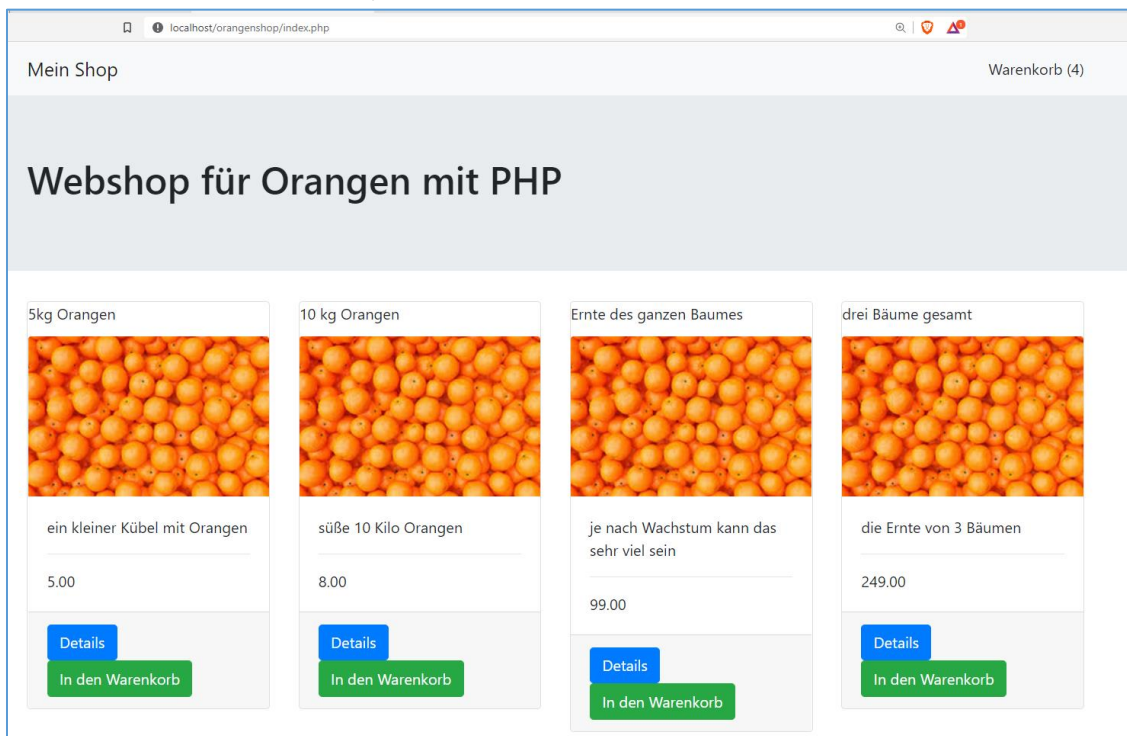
localhost/orangenshop/index.php

Mein Shop

Warenkorb (4)

Webshop für Orangen mit PHP

5kg Orangen

ein kleiner Kübel mit Orangen

5.00

Details

In den Warenkorb

10 kg Orangen

süße 10 Kilo Orangen

8.00

Details

In den Warenkorb

Ernte des ganzen Baumes

je nach Wachstum kann das sehr viel sein

99.00

Details

In den Warenkorb

drei Bäume gesamt

die Ernte von 3 Bäumen

249.00

Details

In den Warenkorb